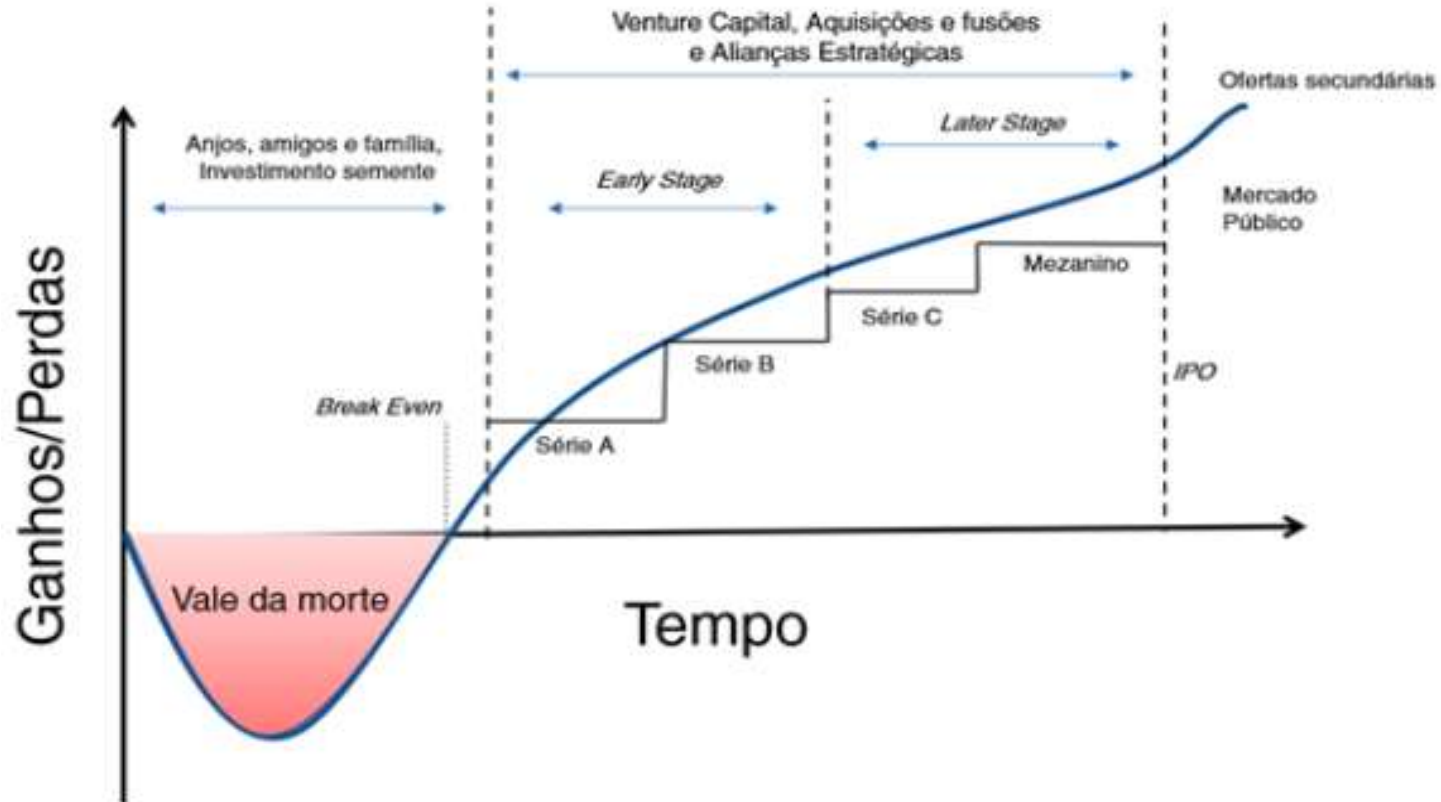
Venture Capital, Aquisições e fusões e Alianças Estratégicas

Ofertas secundárias

Anjos, amigos e família, Investimento semente

Later Stage

Early Stage

Mercado Público

Mezanino

Série C

Série B

IPO

Break Even

Série A

Ganhos/Perdas

Vale da morte

Tempo